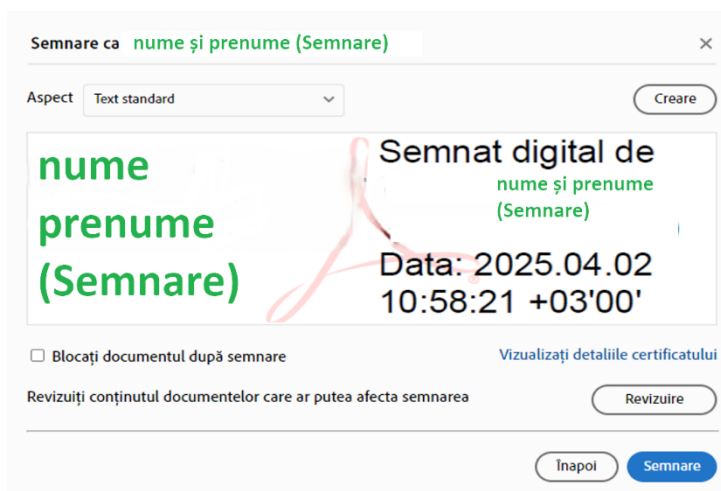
Semnare ca nume și prenume (Semnare)

×

Aspect Text standard

Creare

nume prenume (Semnare)

Semnat digital de nume și prenume (Semnare)
Data: 2025.04.02 10:58:21 +03'00'

Blocați documentul după semnare

Vizualizați detaliile certificatului

Revizuiți conținutul documentelor care ar putea afecta semnarea

Revizuire

Înapoi

Semnare